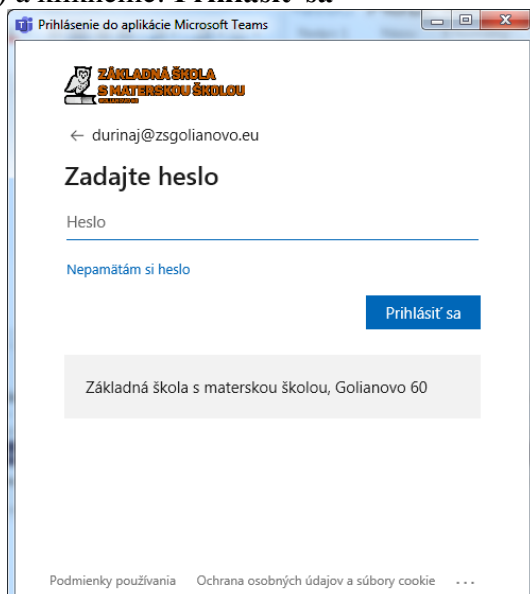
) a klikneme: Prihlásiť sa

Prihlásenie do aplikácie Microsoft Teams

ZÁKLADNÁ ŠKOLA S MATERSKOU ŠKOLOU

← durinaj@zsgolianovo.eu

Zadajte heslo

Heslo

Nepamätám si heslo

Prihlásiť sa

Základná škola s materskou školou, Golianovo 60

Podmienky používania Ochrana osobných údajov a súbory cookie ...